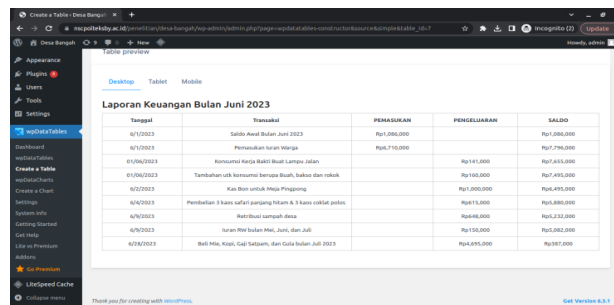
Create a Table ‹ Desa Bangah ×
+
mscpoltekssby.ac.id/penelitian/desa-bangah/wp-admin/admin.php?page=wpdatatables-constructor&source&simple&table_id=7
Incognito (2)
Update
Desa Bangah
9
0
+ New
Howdy, admin
Appearance
Plugins
Users
Tools
Settings
wpDataTables
Dashboard
wpDataTables
Create a Table
wpDataCharts
Create a Chart
Settings
System info
Getting Started
Get Help
Lite vs Premium
Addons
Go Premium
LiteSpeed Cache
Collapse menu

Table preview

Desktop Tablet Mobile

Laporan Keuangan Bulan Juni 2023

| Tanggal | Transaksi | PEMASUKAN | PENGELUARAN | SALDO |
|---|---|---|---|---|
| 6/1/2023 | Saldo Awal Bulan Juni 2023 | Rp1,086,000 | | Rp1,086,000 |
| 6/1/2023 | Pemasukan Iuran Warga | Rp6,710,000 | | Rp7,796,000 |
| 01/06/2023 | Konsumsi Kerja Bakti Buat Lampu Jalan | | Rp141,000 | Rp7,655,000 |
| 01/06/2023 | Tambahan utk konsumsi berupa Buah, bakso dan rokok | | Rp160,000 | Rp7,495,000 |
| 6/2/2023 | Kas Bon untuk Meja Pingpong | | Rp1,000,000 | Rp6,495,000 |
| 6/4/2023 | Pembelian 3 kaos safari panjang hitam & 3 kaos coklat polos | | Rp615,000 | Rp5,880,000 |
| 6/9/2023 | Retribusi sampah desa | | Rp648,000 | Rp5,232,000 |
| 6/9/2023 | Iuran RW bulan Mei, Juni, dan Juli | | Rp150,000 | Rp5,082,000 |
| 6/28/2023 | Beli Mie, Kopi, Gaji Satpam, dan Gula bulan Juli 2023 | | Rp4,695,000 | Rp387,000 |

Thank you for creating with WordPress.
Get Version 6.3.1